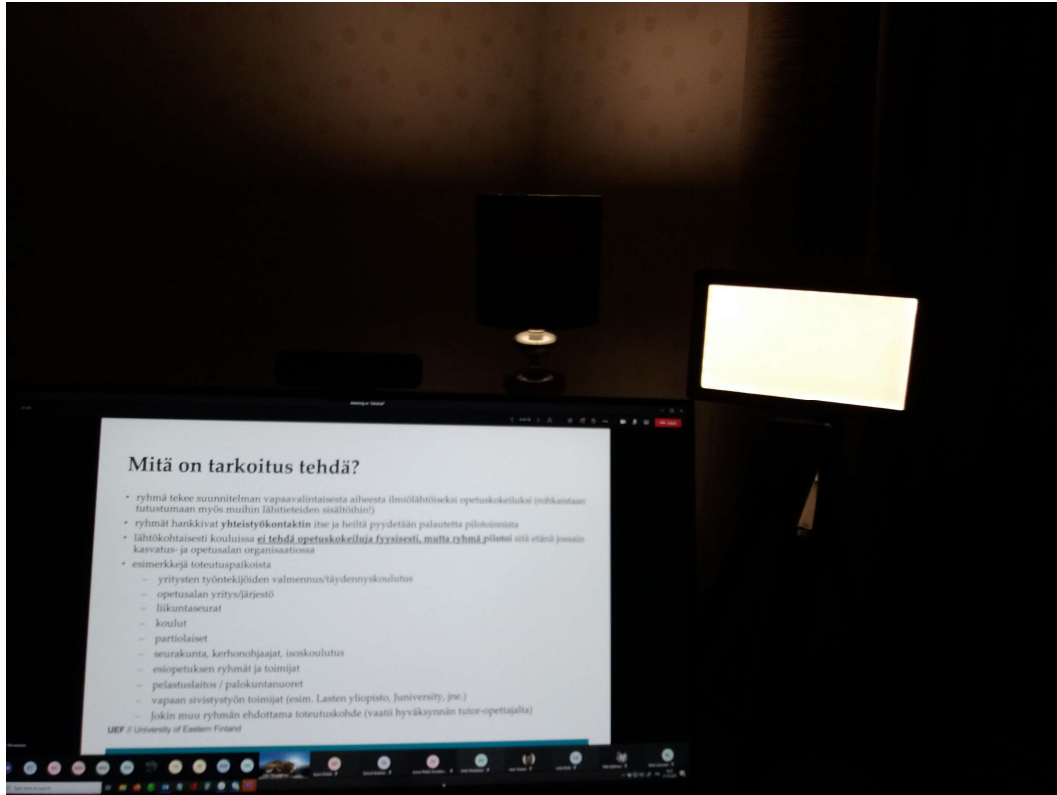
Mitä on tarkoitus tehdä?

• ryhmä tekee suunnitelman vapaavalintaisesta aiheesta ilmiölähtöiseksi opetuskokeiluksi (rohkaistaan tutustumaan myös muihin lähitieteiden sisältöihin!)
• ryhmät hankkivat yhteistyökontaktin itse ja heiltä pyydetään palautetta pilotoinnista
• lähtökohtaisesti kouluissa ei tehdä opetuskokeiluja fyysisesti, mutta ryhmä pilotoi sitä etänä jossain kasvatus- ja opetusalan organisaatiossa
• esimerkkejä toteutuspaikoista
– yritysten työntekijöiden valmennus/täydennyskoulutus
– opetusalan yritys/järjestö
– liikuntaseurat
– koulut
– partiolaiset
– seurakunta, kerhonohjaajat, isoskoulutus
– esiopetuksen ryhmät ja toimijat
– pelastuslaitos / palokuntanuoret
– vapaan sivistystyön toimijat (esim. Lasten yliopisto, Juniversity, yms.)
– Jokin muu ryhmän ehdottama toteutuskohde (vaatii hyväksynnän tutor-opettajalta)
UEF // University of Eastern Finland